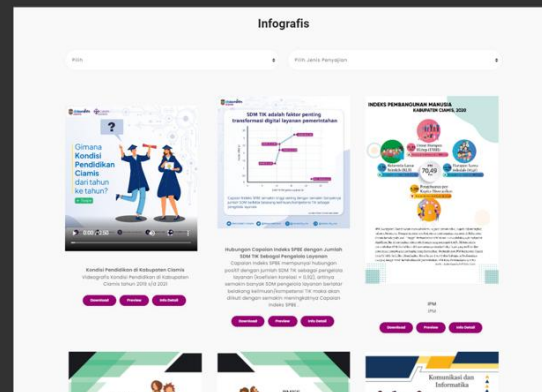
Infografis

Pilih

Pilih Jenis Penyajian

Gimana Kondisi Pendidikan Ciamis dari tahun ke tahun?

0:00 / 0:50

Kondisi Pendidikan di Kabupaten Ciamis

Videografis Kondisi Pendidikan di Kabupaten Ciamis tahun 2019 s/d 2020

Download

Preview

Info Detail

SDM TIK adalah faktor penting transformasi digital layanan pemerintahan

Hubungan Capaian Indeks SPBE dengan Jumlah SDM TIK Sebagai Pengelola Layanan

Capaian Indeks SPBE mempunyai hubungan positif dengan jumlah SDM TIK sebagai pengelola layanan (koefisien korelasi = 0,82), artinya semakin banyak SDM pengelola layanan berlatar belakang keilmuan/kompetensi TIK maka akan diikuti dengan semakin meningkatnya Capaian Indeks SPBE.

Download

Preview

Info Detail

INDEKS PEMBANGUNAN MANUSIA KABUPATEN CIAMIS, 2020

70,49

IPM

IPM

Download

Preview

Info Detail

Komunikasi dan Informatika